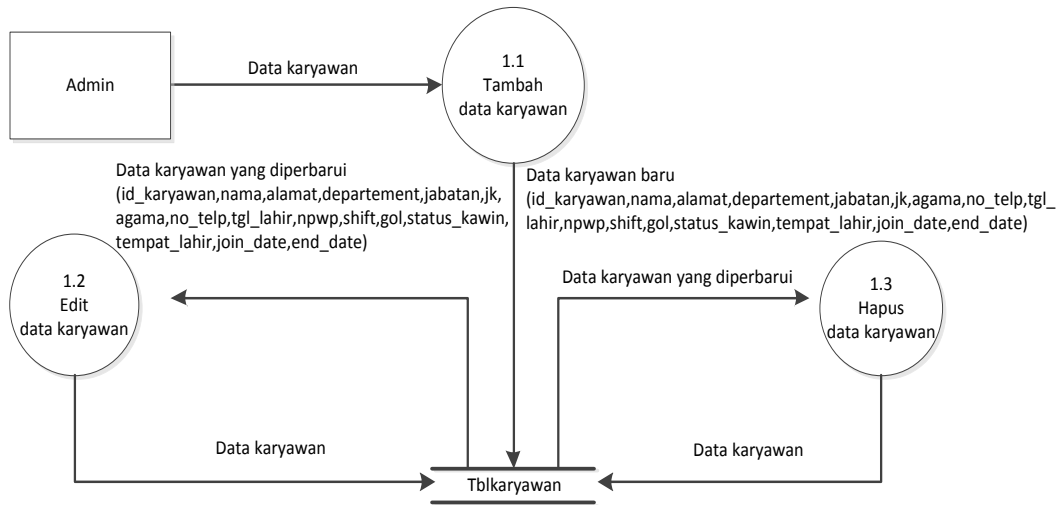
Admin

Data karyawan

1.1
Tambah
data karyawan

Data karyawan yang diperbarui
(id_karyawan,nama,alamat,departement,jabatan,jk,agama,no_telp,tgl_lahir,npwp,shift,gol,status_kawin,tempat_lahir,join_date,end_date)

Data karyawan baru
(id_karyawan,nama,alamat,departement,jabatan,jk,agama,no_telp,tgl_lahir,npwp,shift,gol,status_kawin,tempat_lahir,join_date,end_date)

1.2
Edit
data karyawan

Data karyawan yang diperbarui

1.3
Hapus
data karyawan

Data karyawan

Data karyawan

Tblkaryawan